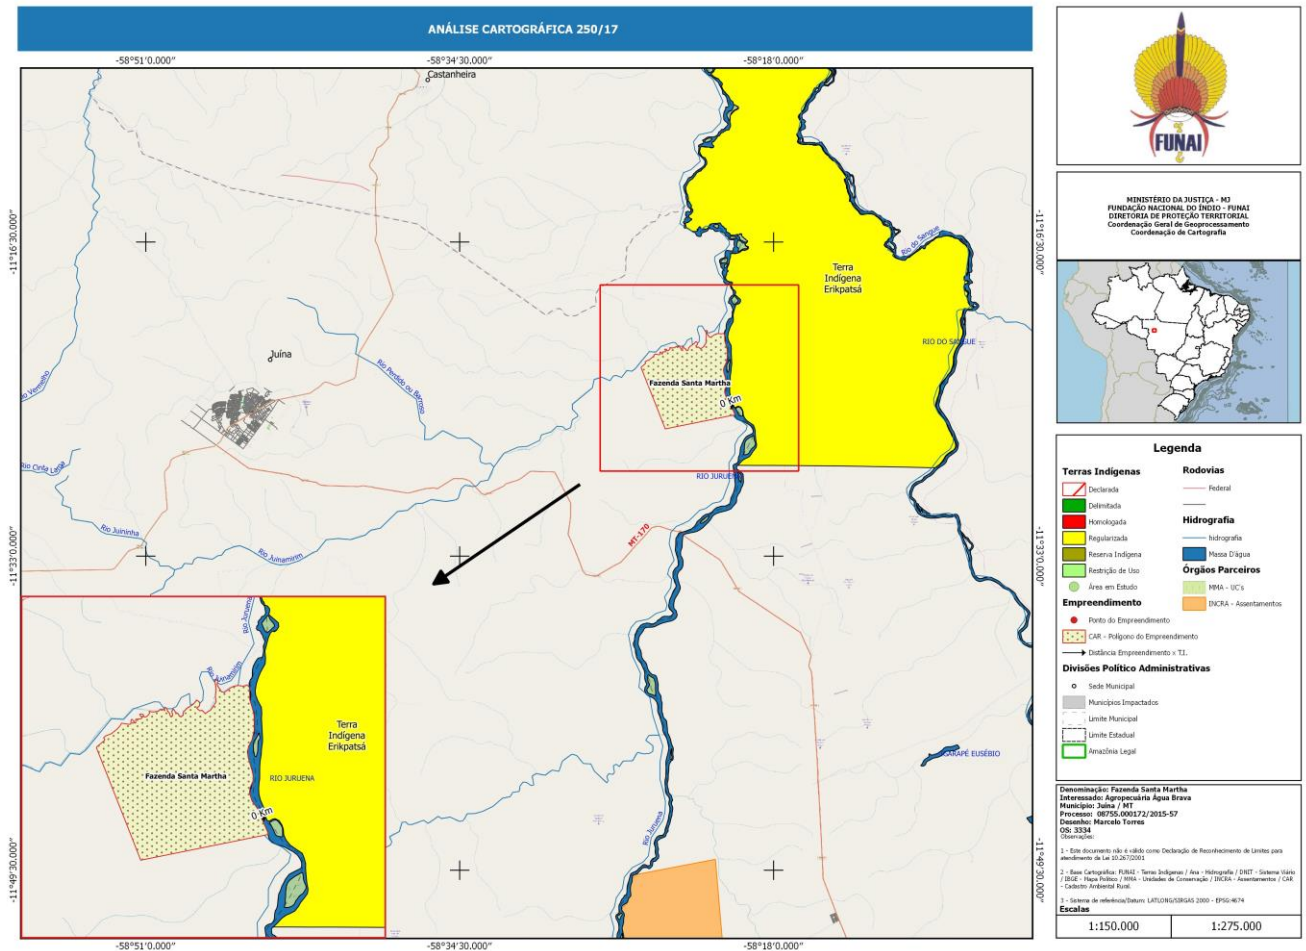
ANÁLISE CARTOGRÁFICA 250/17

-58°51'0.000"
-58°34'30.000"
-58°18'0.000"

-11°16'30.000"
-11°33'0.000"
-11°49'30.000"

Castanheira
Juína
Rio Vermelho
Rio Perdido ou Barroso
Rio Cinta Larga
Rio Juininha
Rio Juinamirim
Rio do Sangue
RIO DO SANGUE
Terra Indígena Erikpatsá
Fazenda Santa Martha
0 Km
RIO JURUENA
MT-170
Rio Juruena
Rio Juinamirim
IGARAPÉ EUSÉBIO

Terra Indígena Erikpatsá
Fazenda Santa Martha
RIO JURUENA
0 Km
Rio Juruena
Rio Juinamirim

FUNAI

MINISTÉRIO DA JUSTIÇA - MJ
FUNDAÇÃO NACIONAL DO ÍNDIO - FUNAI
DIRETORIA DE PROTEÇÃO TERRITORIAL
Coordenação Geral de Geoprocessamento
Coordenação de Cartografia

Legenda
Terras Indígenas
Declarada
Delimitada
Homologada
Regularizada
Reserva Indígena
Restrição de Uso
Área em Estudo
Rodovias
Federal
Hidrografia
hidrografia
Massa D'água
Órgãos Parceiros
MMA - UC's
INCRA - Assentamentos
Empreendimento
Ponto do Empreendimento
CAR - Polígono do Empreendimento
Distância Empreendimento x T.I.
Divisões Político Administrativas
Sede Municipal
Municípios Impactados
Limite Municipal
Limite Estadual
Amazônia Legal

Denominação: Fazenda Santa Martha
Interessado: Agropecuária Água Brava
Município: Juína / MT
Processo: 08755.000172/2015-57
Desenho: Marcelo Torres
OS: 3334
Observações:
1 - Este documento não é válido como Declaração de Reconhecimento de Limites para atendimento da Lei 10.267/2001
2 - Base Cartográfica: FUNAI - Terras Indígenas / Ana - Hidrografia / DNIT - Sistema Viário / IBGE - Mapa Político / MMA - Unidades de Conservação / INCRA - Assentamentos / CAR - Cadastro Ambiental Rural.
3 - Sistema de referência/Datum: LATLONG/SIRGAS 2000 - EPSG:4674
Escalas
1:150.000
1:275.000